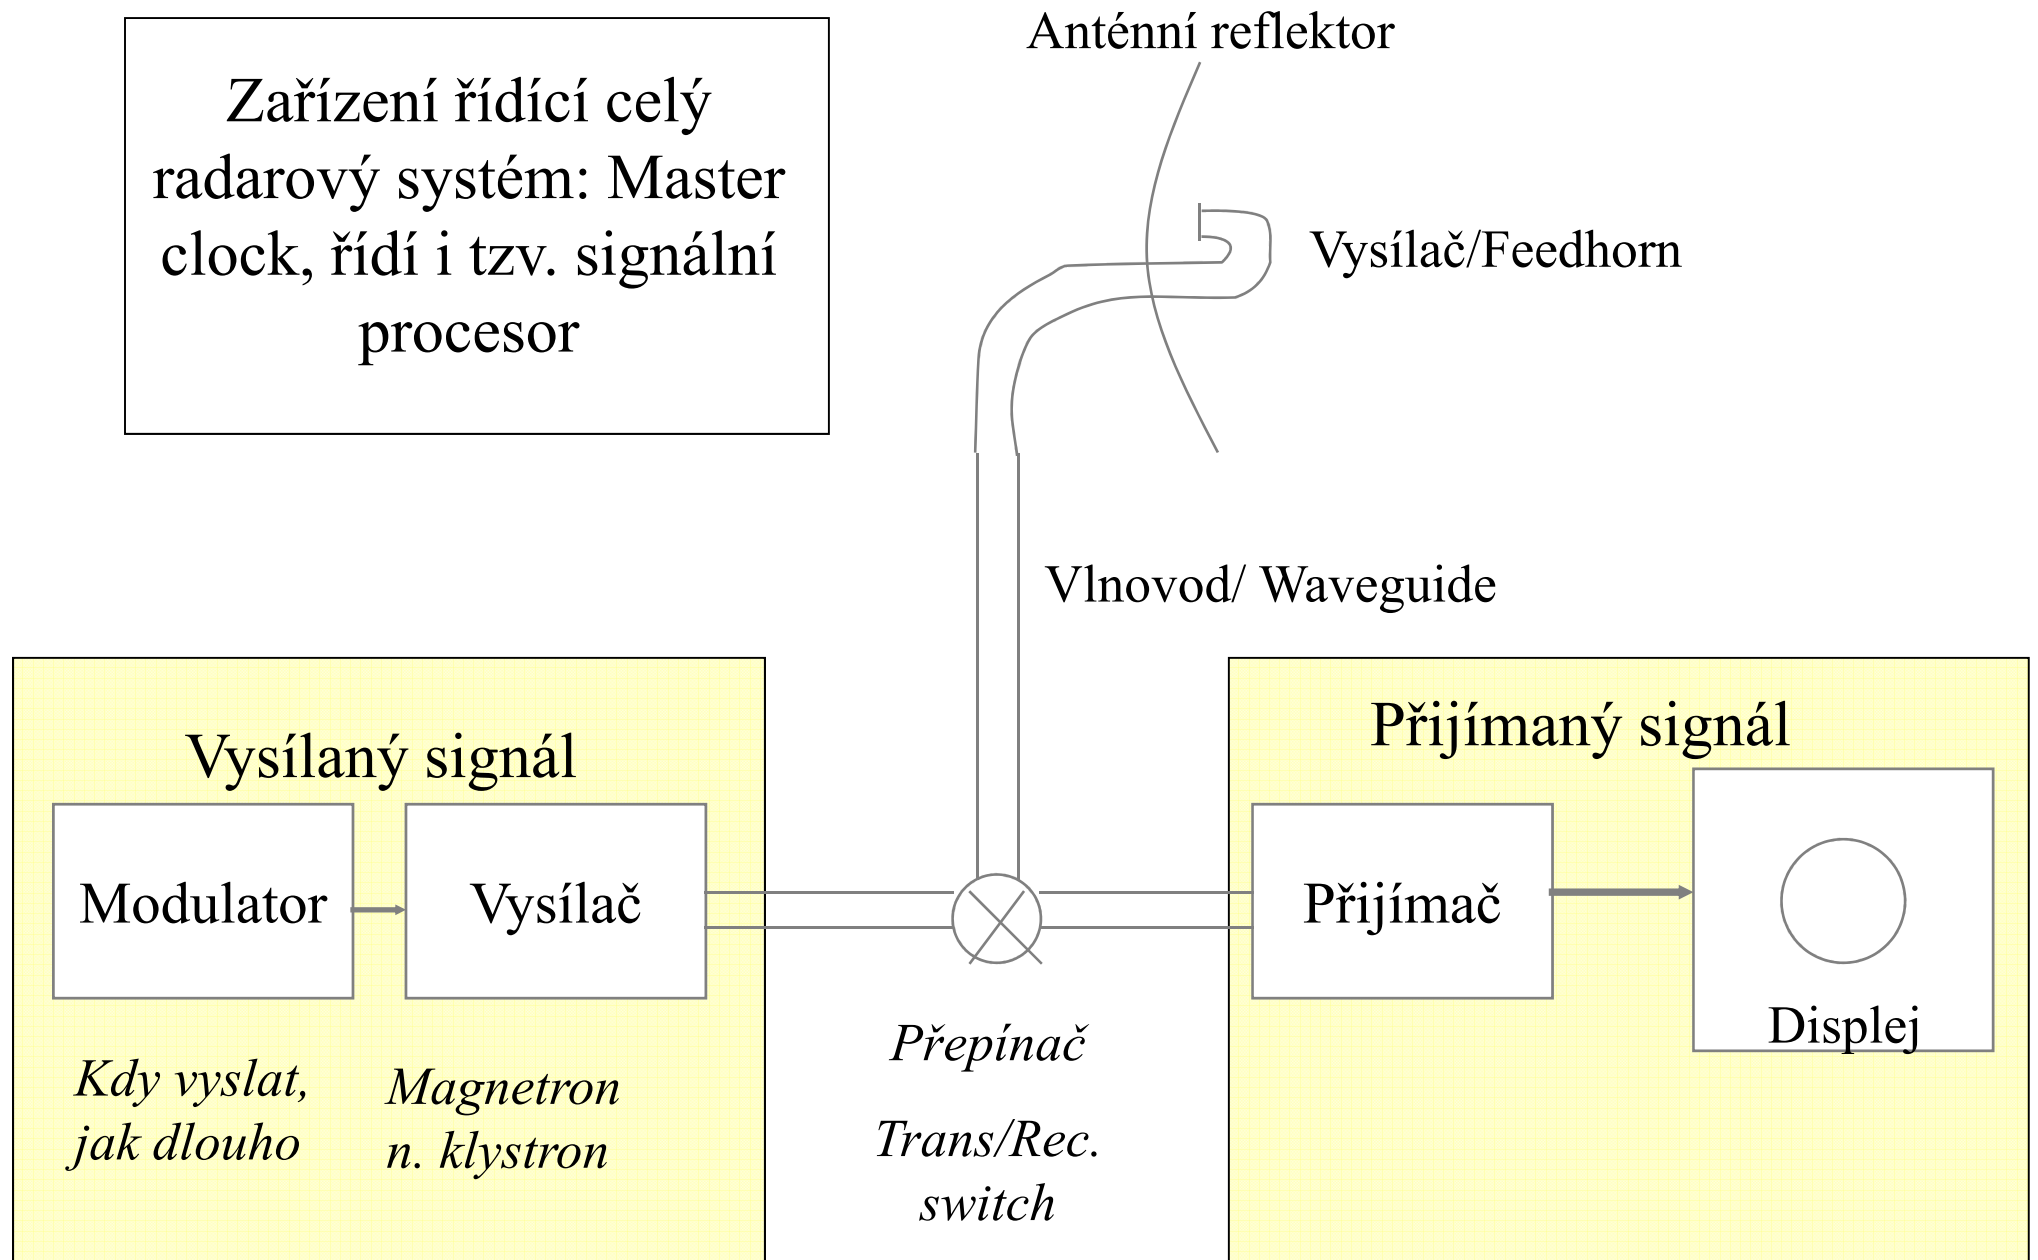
Zařízení řídící celý radarový systém: Master clock, řídí i tzv. signální procesor

Anténní reflektor

Vysílač/Feedhorn

Vlnovod/ Waveguide

Vysílaný signál

Modulator

Vysílač

Kdy vyslat, jak dlouho

Magnetron n. klystron

Přepínač

Trans/Rec. switch

Přijímaný signál

Přijímač

Displej